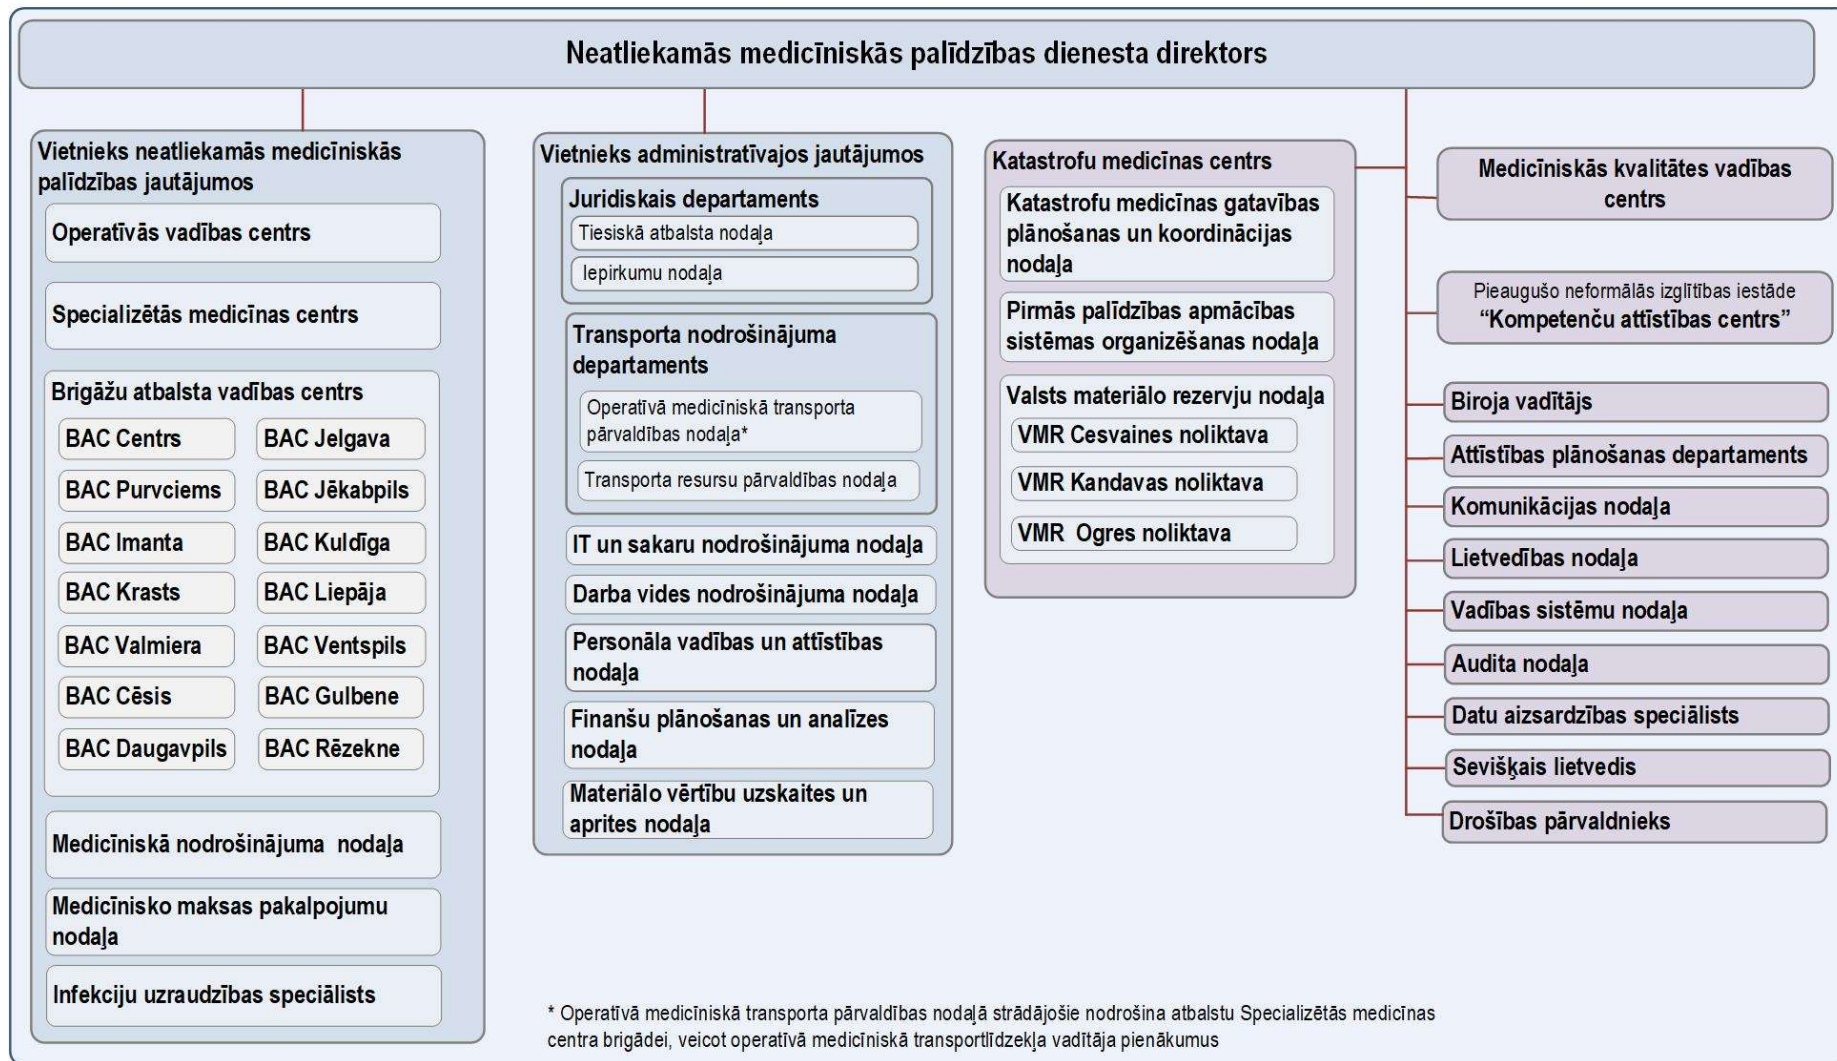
Neatliekamās medicīniskās palīdzības dienesta direktors

Vietnieks neatliekamās medicīniskās palīdzības jautājumos

Operatīvās vadības centrs

Specializētās medicīnas centrs

Brigāžu atbalsta vadības centrs

BAC Centrs

BAC Jelgava

BAC Purvciems

BAC Jēkabpils

BAC Imanta

BAC Kuldīga

BAC Krasts

BAC Liepāja

BAC Valmiera

BAC Ventspils

BAC Cēsis

BAC Gulbene

BAC Daugavpils

BAC Rēzekne

Medicīniskā nodrošinājuma nodaļa

Medicīnisko maksas pakalpojumu nodaļa

Infekciju uzraudzības speciālists

Vietnieks administratīvajos jautājumos

Juridiskais departaments

Tiesiskā atbalsta nodaļa

Iepirkumu nodaļa

Transporta nodrošinājuma departaments

Operatīvā medicīniskā transporta pārvaldības nodaļa*

Transporta resursu pārvaldības nodaļa

IT un sakaru nodrošinājuma nodaļa

Darba vides nodrošinājuma nodaļa

Personāla vadības un attīstības nodaļa

Finanšu plānošanas un analīzes nodaļa

Materiālo vērtību uzskaites un aprites nodaļa

Katastrofu medicīnas centrs

Katastrofu medicīnas gatavības plānošanas un koordinācijas nodaļa

Pirmās palīdzības apmācības sistēmas organizēšanas nodaļa

Valsts materiālo rezervju nodaļa

VMR Cesvaines noliktava

VMR Kandavas noliktava

VMR Ogres noliktava

Medicīniskās kvalitātes vadības centrs

Pieaugušo neformālās izglītības iestāde "Kompetenču attīstības centrs"

Biroja vadītājs

Attīstības plānošanas departaments

Komunikācijas nodaļa

Lietvedības nodaļa

Vadības sistēmu nodaļa

Audita nodaļa

Datu aizsardzības speciālists

Sevišķais lietvedis

Drošības pārvaldnieks

* Operatīvā medicīniskā transporta pārvaldības nodaļā strādājošie nodrošina atbalstu Specializētās medicīnas centra brigādei, veicot operatīvā medicīniskā transportlīdzekļa vadītāja pienākumus